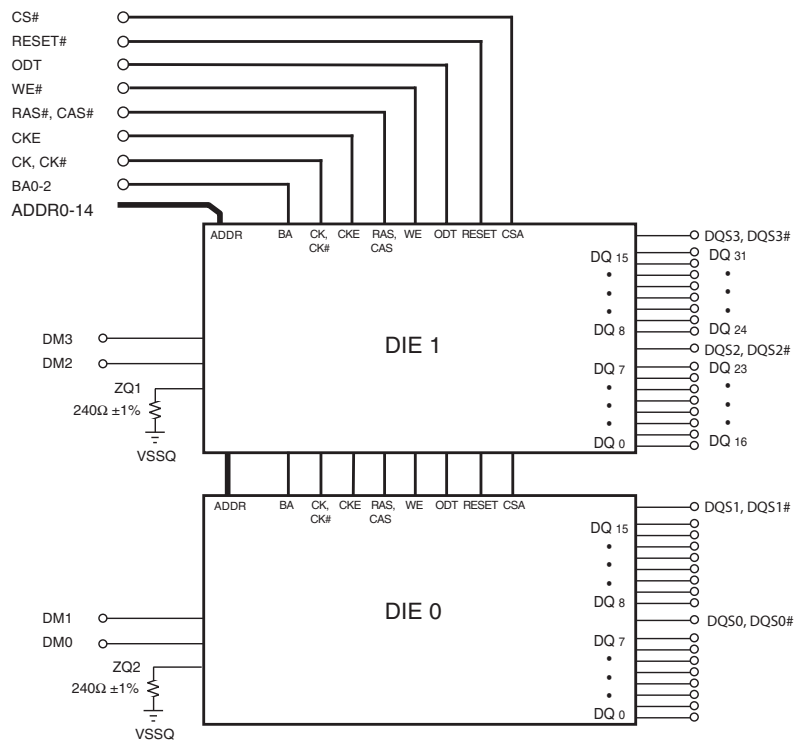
CS#
RESET#
ODT
WE#
RAS#, CAS#
CKE
CK, CK#
BA0-2
ADDR0-14

ADDR BA CK, CK# CKE RAS, CAS WE ODT RESET CSA

DQS3, DQS3#
DQ 15
•
•
•
DQ 8
DQ 31
•
•
•
DQ 24

DIE 1

DM3
DM2
ZQ1
240Ω ±1%
VSSQ

DQS2, DQS2#
DQ 7
•
•
•
DQ 0
DQ 23
•
•
•
DQ 16

ADDR BA CK, CK# CKE RAS, CAS WE ODT RESET CSA

DQS1, DQS1#
DQ 15
•
•
•
DQ 8

DIE 0

DM1
DM0
ZQ2
240Ω ±1%
VSSQ

DQS0, DQS0#
DQ 7
•
•
•
DQ 0